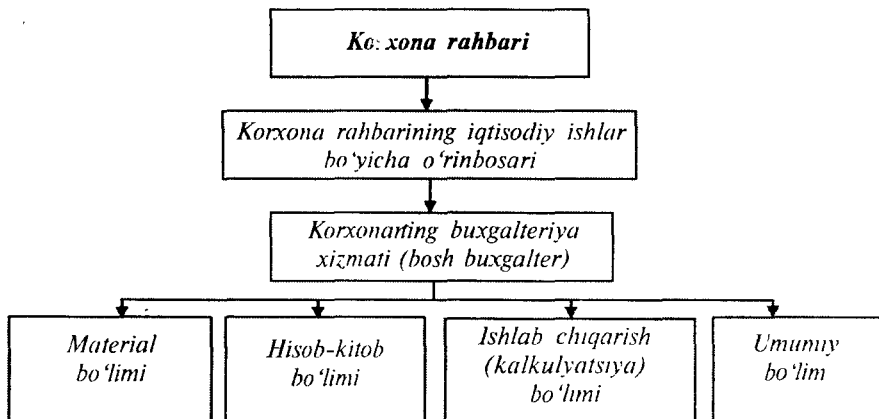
Ko: xona rahbari

Korxona rahbarining iqtisodiy ishlar bo'yicha o'rinbosari

Korxonaring buxgalteriya xizmati (bosh buxgalter)

Material bo'limi

Hisob-kitob bo'limi

Ishlab chiqarish (kalkulyatsiya) bo'limi

Umumiy bo'lim